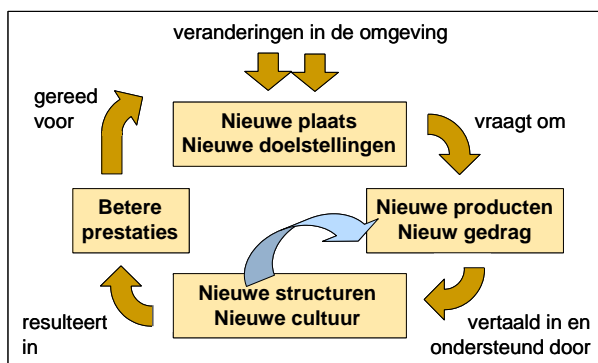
veranderingen in de omgeving

Nieuwe plaats
Nieuwe doelstellingen

vraagt om

Nieuwe producten
Nieuw gedrag

vertaald in en ondersteund door

Nieuwe structuren
Nieuwe cultuur

resulteert in

Betere prestaties

gereed voor